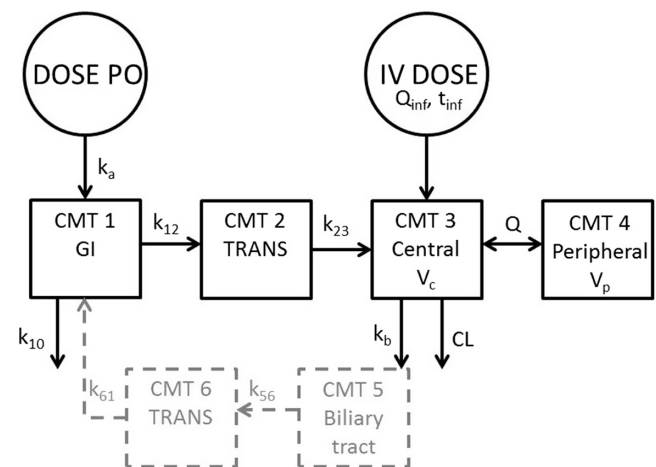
DOSE PO

IV DOSE
$Q_{inf}$, $t_{inf}$

$k_a$

CMT 1
GI

$k_{12}$

CMT 2
TRANS

$k_{23}$

CMT 3
Central
$V_c$

Q

CMT 4
Peripheral
$V_p$

$k_{10}$

$k_{61}$

CMT 6
TRANS

$k_{56}$

CMT 5
Biliary
tract

$k_b$

CL